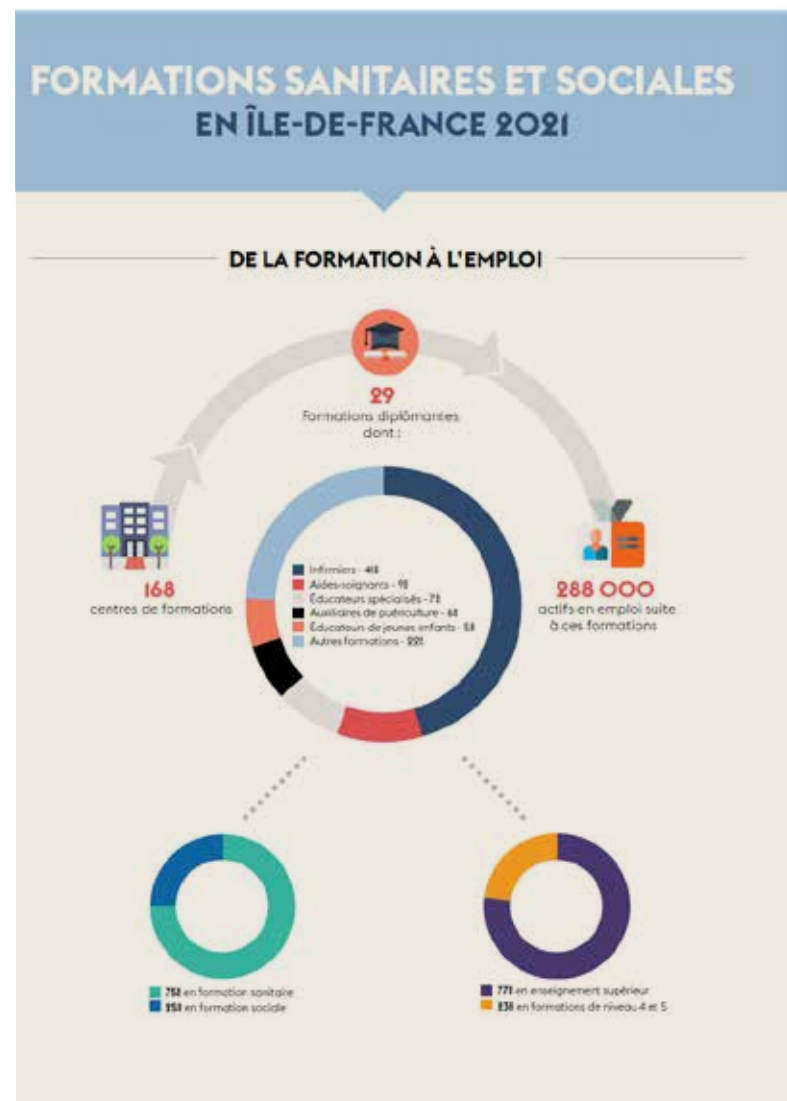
FORMATIONS SANITAIRES ET SOCIALES
EN ÎLE-DE-FRANCE 2021

DE LA FORMATION À L'EMPLOI

29
Formations diplômantes dont :

168
centres de formations

288 000
actifs en emploi suite à ces formations

Infirmiers - 41%
Aides-soignants - 9%
Éducateurs spécialisés - 7%
Auxiliaires de puériculture - 6%
Éducateurs de jeunes enfants - 5%
Autres formations - 22%

75% en formation sanitaire
25% en formation sociale

77% en enseignement supérieur
23% en formations de niveau 4 et 5